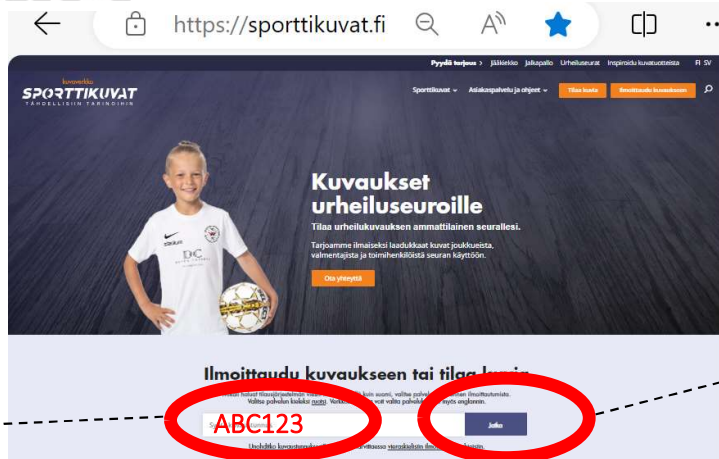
https://sporttikuvat.fi

Pyydä tarjous › Jääkiekko Jalkapallo Urheiluseurat Inspiroidu kuvatuotteista FI SV

kuvaverkko
SPORTTIKUVAT
TÄHDELLISIIN TARINOIHIN

Sporttikuvat ⌄ Asiakaspalvelu ja ohjeet ⌄ Tilaa kuvia Ilmoittaudu kuvaukseen

Kuvaukset urheiluseuroille

Tilaa urheilukuvauksen ammattilainen seurallesi.

Tarjoamme ilmaiseksi laadukkaat kuvat joukkueista, valmentajista ja toimihenkilöistä seuran käyttöön.

Ota yhteyttä

Ilmoittaudu kuvaukseen tai tilaa kuvia

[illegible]

ABC123

Jatka

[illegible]